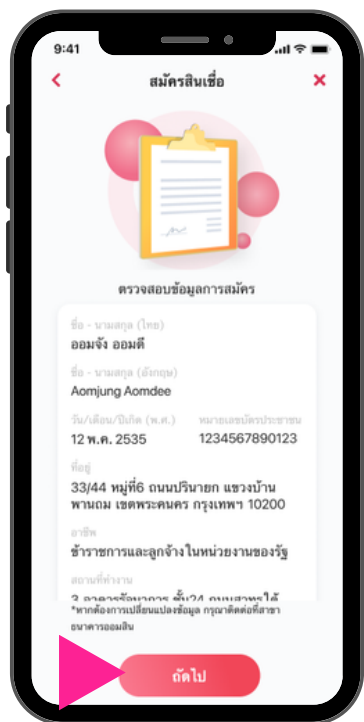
9:41

<

สมัครสินเชื่อ

×

ตรวจสอบข้อมูลการสมัคร

ชื่อ - นามสกุล (ไทย)
ออมจัง ออมดี

ชื่อ - นามสกุล (อังกฤษ)
Aomjung Aomdee

วัน/เดือน/ปีเกิด (พ.ศ.)
12 พ.ค. 2535

หมายเลขบัตรประชาชน
1234567890123

ที่อยู่
33/44 หมู่ที่6 ถนนปรินายก แขวงบ้านพานถม เขตพระคนคร กรุงเทพฯ 10200

อาชีพ
ข้าราชการและลูกจ้างในหน่วยงานของรัฐ

สถานที่ทำงาน
3 อาคาร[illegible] ชั้น24 ถนน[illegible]

*หากต้องการเปลี่ยนแปลงข้อมูล กรุณาติดต่อที่สาขาธนาคารออมสิน

ถัดไป